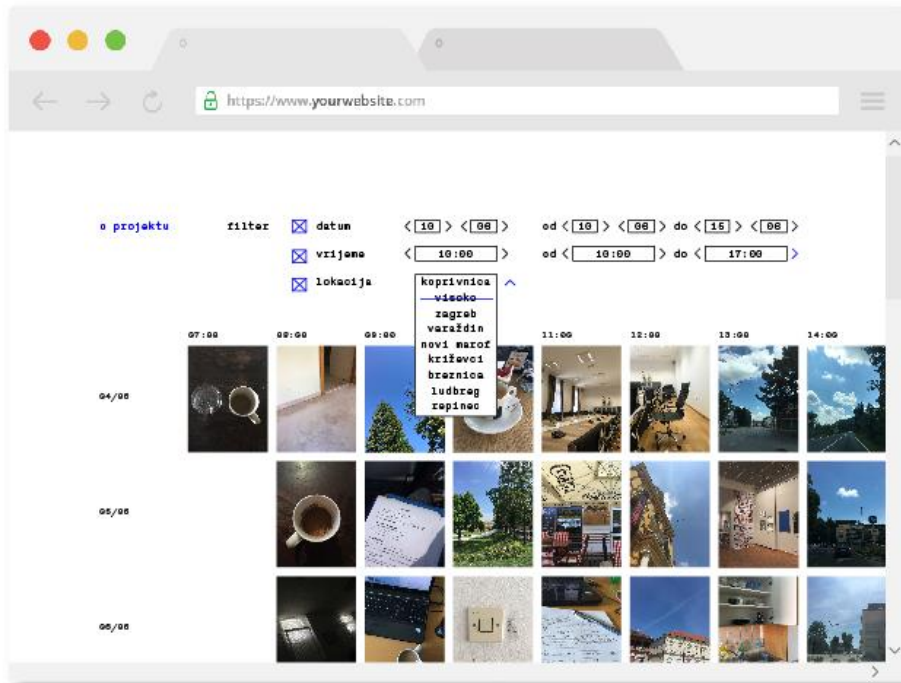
https://www.yourwebsite.com

o projektu

filter

datum < 10 > < 06 > od < 10 > < 06 > do < 15 > < 06 >

vrijeme < 10:00 > od < 10:00 > do < 17:00 >

lokacija koprivnica

visoko
zagreb
varaždin
novi marof
križevci
breznica
ludbreg
repinec

07:00 08:00 09:00 11:00 12:00 13:00 14:00

04/06

05/06

06/06